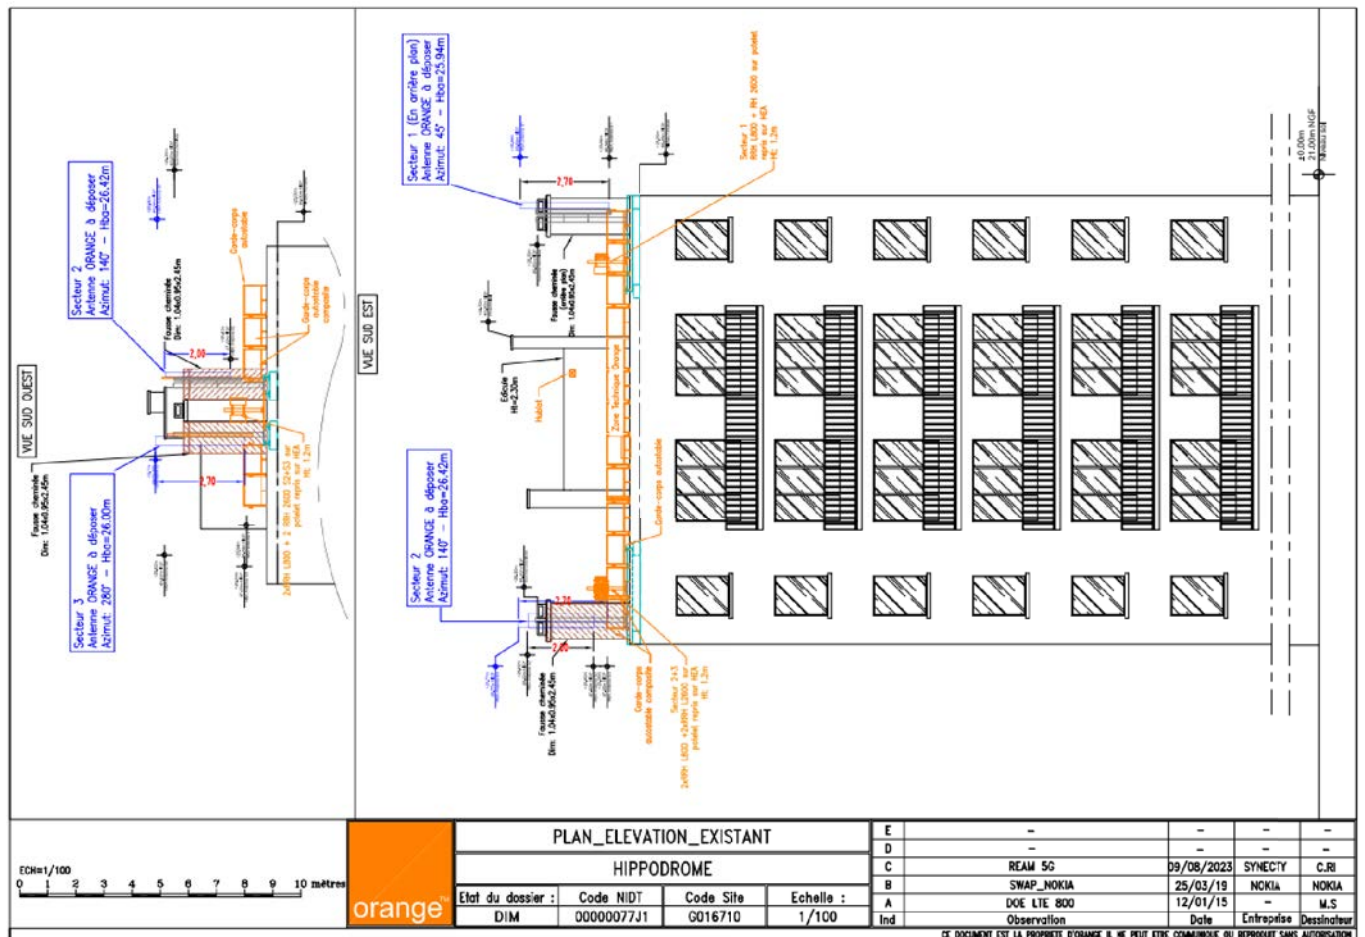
VUE SUD OUEST

Secteur 2
Antenne ORANGE à déposer
Azimut: 140° - Hba=26.42m

Fausse cheminée
Dim: 1.04x0.95x2.45m

2,00

2,70

Garde-corps autostable

Garde-corps autostable composite

2xRRH L800 + 2 RRH 2600 S2+S3 sur potelet repris sur HEA
HE: 1.2m

Fausse cheminée
Dim: 1.04x0.95x2.45m

Secteur 3
Antenne ORANGE à déposer
Azimut: 280° - Hba=26.00m

VUE SUD EST

Secteur 1 (En arrière plan)
Antenne ORANGE à déposer
Azimut: 45° - Hba=25.94m

2,70

Secteur 1
RRH L800 + RH 2600 sur potelet repris sur HEA
HE: 1.2m

Fausse cheminée (arrière plan)
Dim: 1.04x0.95x2.45m

Edicule
Hb=2.30m

Hublot

Zone Technique Orange

Garde-corps autostable

Secteur 2
Antenne ORANGE à déposer
Azimut: 140° - Hba=26.42m

2,70

2,00

Fausse cheminée
Dim: 1.04x0.95x2.45m

Garde-corps autostable composite

Secteur 2+3
2xRRH L800 +2xRRH L800 sur potelet repris sur HEA
HE: 1.2m

±0.00m NGF
21.00m NGF
Niveau toit

ECH=1/100
0 1 2 3 4 5 6 7 8 9 10 mètres

orange

PLAN_ELEVATION_EXISTANT
HIPPODROME

| Etat du dossier : | Code NIDT | Code Site | Echelle : |
|---|---|---|---|
| DIM | 00000077J1 | G016710 | 1/100 |

| E | - | - | - | - |
|---|---|---|---|---|
| D | - | - | - | - |
| C | REAM 5G | 09/08/2023 | SYNECTY | C.RI |
| B | SWAP_NOKIA | 25/03/19 | NOKIA | NOKIA |
| A | DOE LTE 800 | 12/01/15 | - | M.S |
| Ind | Observation | Date | Entreprise | Dessinateur |

CE DOCUMENT EST LA PROPRIETE D'ORANGE IL NE PEUT ETRE COMMUNIQUE OU REPRODUIT SANS AUTORISATION